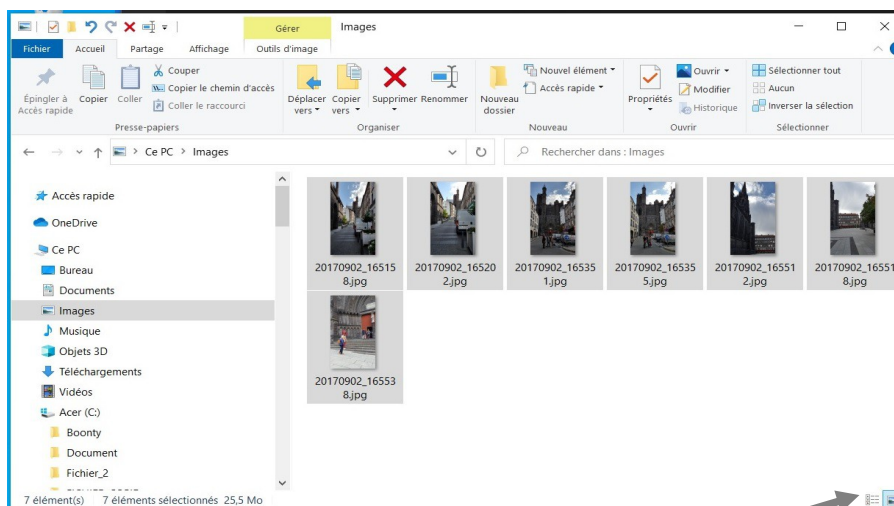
Gérer Images

Fichier Accueil Partage Affichage Outils d'image

Épingler à Accès rapide Copier Coller

Couper
Copier le chemin d'accès
Coller le raccourci

Presse-papiers

Déplacer vers Copier vers Supprimer Renommer

Organiser

Nouveau dossier

Nouvel élément
Accès rapide

Nouveau

Propriétés

Ouvrir
Modifier
Historique

Ouvrir

Sélectionner tout
Aucun
Inverser la sélection

Sélectionner

Ce PC > Images

Rechercher dans : Images

Accès rapide
OneDrive
Ce PC
Bureau
Documents
Images
Musique
Objets 3D
Téléchargements
Vidéos
Acer (C:)
Boonty
Document
Fichier_2

20170902_165158.jpg
20170902_165202.jpg
20170902_165351.jpg
20170902_165355.jpg
20170902_165512.jpg
20170902_165518.jpg
20170902_165538.jpg

7 élément(s) 7 éléments sélectionnés 25,5 Mo